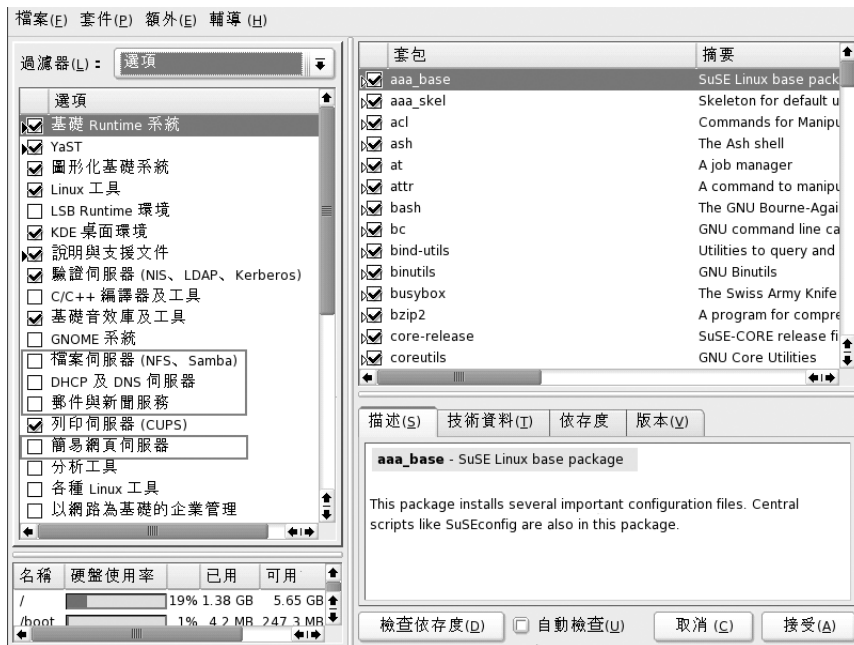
檔案(F) 套件(P) 額外(E) 輔導(H)

過濾器(L)： 選項

選項
基礎 Runtime 系統
YaST
圖形化基礎系統
Linux 工具
LSB Runtime 環境
KDE 桌面環境
說明與支援文件
驗證伺服器 (NIS、LDAP、Kerberos)
C/C++ 編譯器及工具
基礎音效庫及工具
GNOME 系統
檔案伺服器 (NFS、Samba)
DHCP 及 DNS 伺服器
郵件與新聞服務
列印伺服器 (CUPS)
簡易網頁伺服器
分析工具
各種 Linux 工具
以網路為基礎的企業管理

| 名稱 | 硬盤使用率 | 已用 | 可用 |
|---|---|---|---|
| / | 19% | 1.38 GB | 5.65 GB |
| /boot | 1% | 4.2 MB | 247.3 MB |

| 套包 | 摘要 |
|---|---|
| aaa_base | SuSE Linux base pack |
| aaa_skel | Skeleton for default u |
| acl | Commands for Manipu |
| ash | The Ash shell |
| at | A job manager |
| attr | A command to manipu |
| bash | The GNU Bourne-Agai |
| bc | GNU command line ca |
| bind-utils | Utilities to query and |
| binutils | GNU Binutils |
| busybox | The Swiss Army Knife |
| bzip2 | A program for compre |
| core-release | SuSE-CORE release fi |
| coreutils | GNU Core Utilities |

描述(S) 技術資料(T) 依存度 版本(V)

aaa_base - SuSE Linux base package

This package installs several important configuration files. Central scripts like SuSEconfig are also in this package.

檢查依存度(D) 自動檢查(U) 取消 (C) 接受(A)